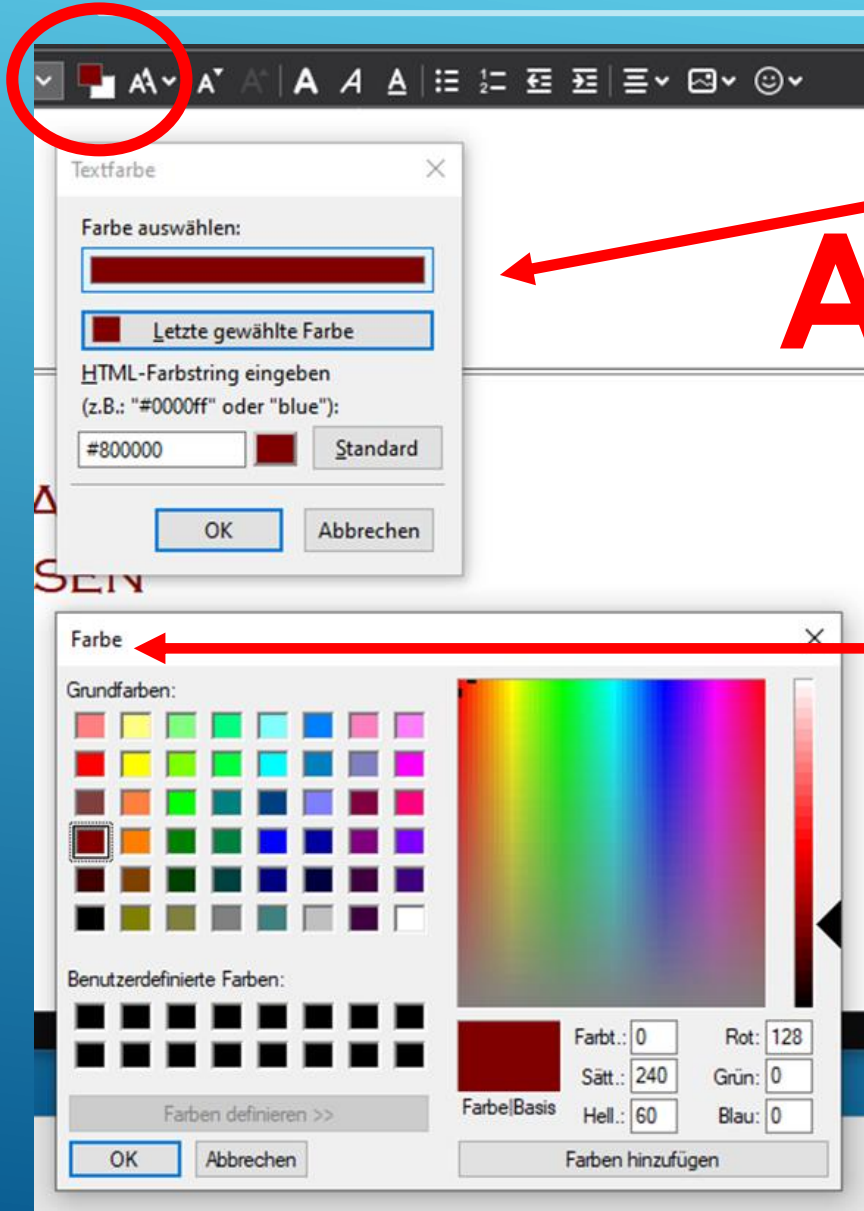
Textfarbe

Farbe auswählen:

Letzte gewählte Farbe

HTML-Farbstring eingeben (z.B.: "#0000ff" oder "blue"):

#800000

Standard

OK

Abbrechen

A

Sen

Farbe

Grundfarben:

Benutzerdefinierte Farben:

Farben definieren >>

OK

Abbrechen

Farbe|Basis

Farbt.: 0

Sätt.: 240

Hell.: 60

Rot: 128

Grün: 0

Blau: 0

Farben hinzufügen